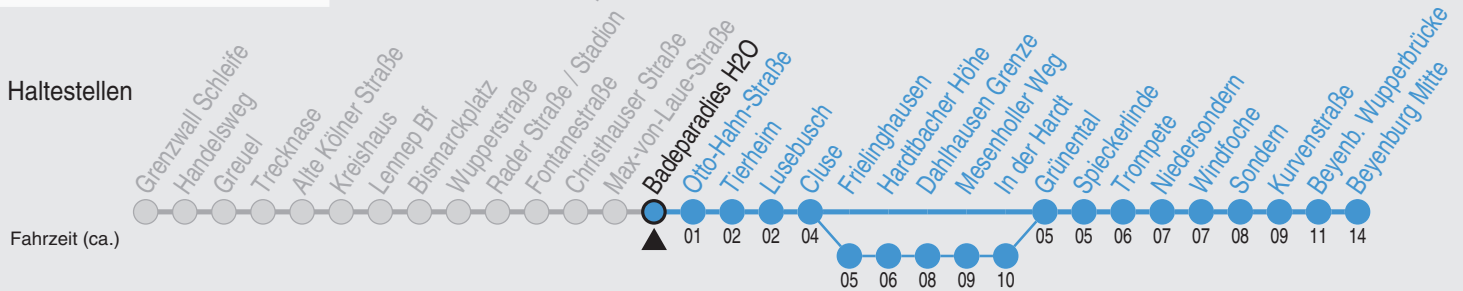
Haltestellen

Grenzwall Schleife
Handelsweg
Greuel
Trecknase
Alte Kölner Straße
Kreishaus
Lennep Bf
Bismarckplatz
Wupperstraße
Rader Straße / Stadion
Fontanestraße
Christhauser Straße
Max-von-Laue-Straße
Badeparadies H2O
Otto-Hahn-Straße
Tierheim
Lusebusch
Cluse
Frielinghausen
Hardtbacher Höhe
Dahlhausen Grenze
Mesenholler Weg
In der Hardt
Grünental
Spieckerlinde
Trompete
Niedersondern
Windfoche
Sondern
Kurvenstraße
Beyenb. Wupperbrücke
Beyenburg Mitte

Fahrzeit (ca.)

01 02 02 04 05 06 08 09 10 05 05 06 07 07 08 09 11 14